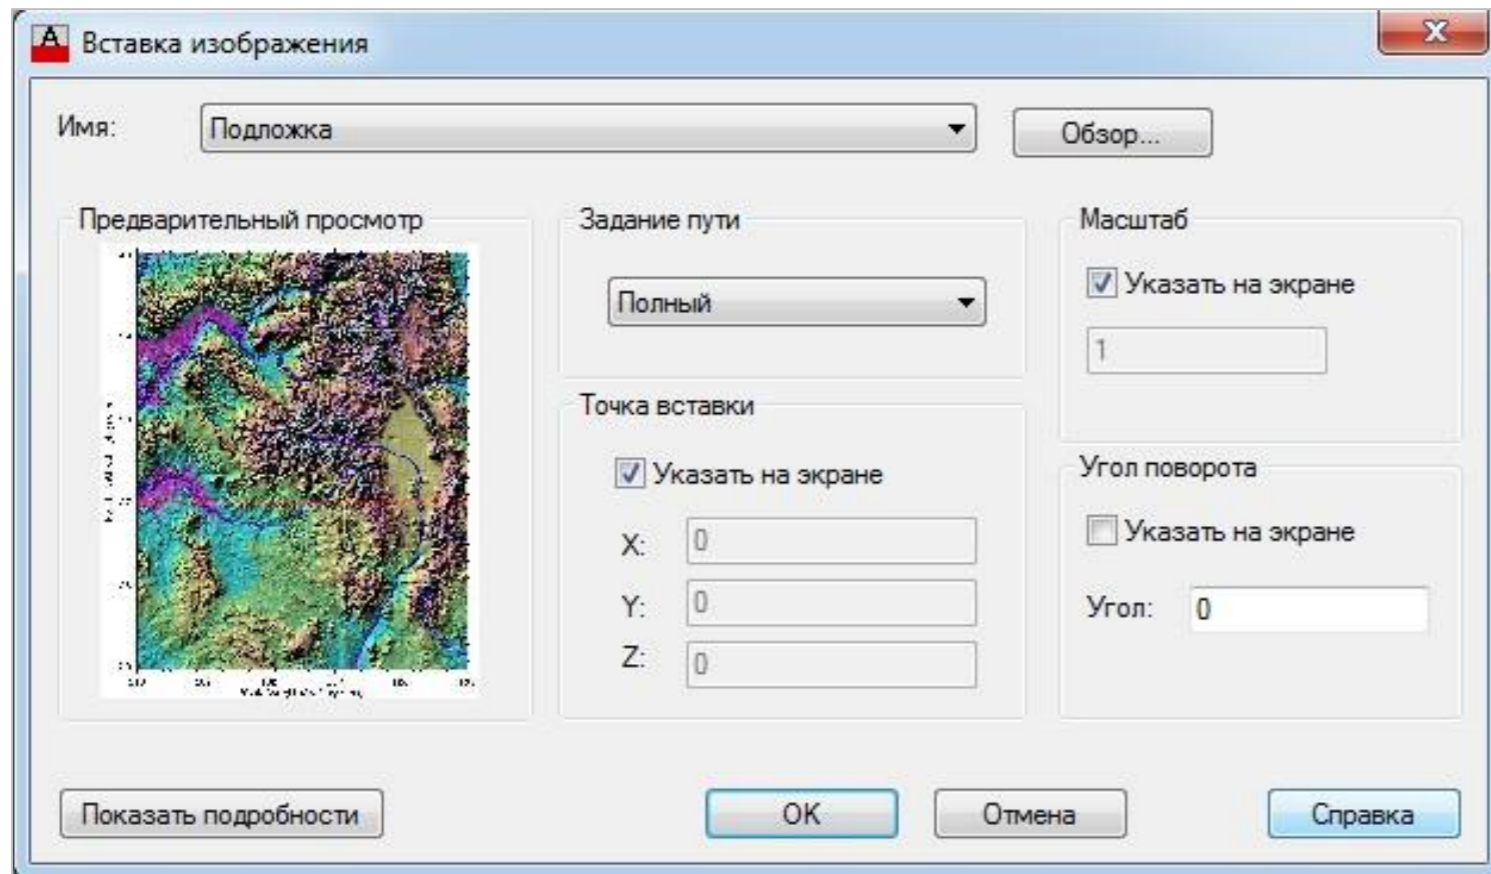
Вставка изображения

Имя: Подложка

Обзор...

Предварительный просмотр

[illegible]

Задание пути

Полный

Точка вставки

Указать на экране

X: 0

Y: 0

Z: 0

Масштаб

Указать на экране

1

Угол поворота

Указать на экране

Угол: 0

Показать подробности

OK

Отмена

Справка